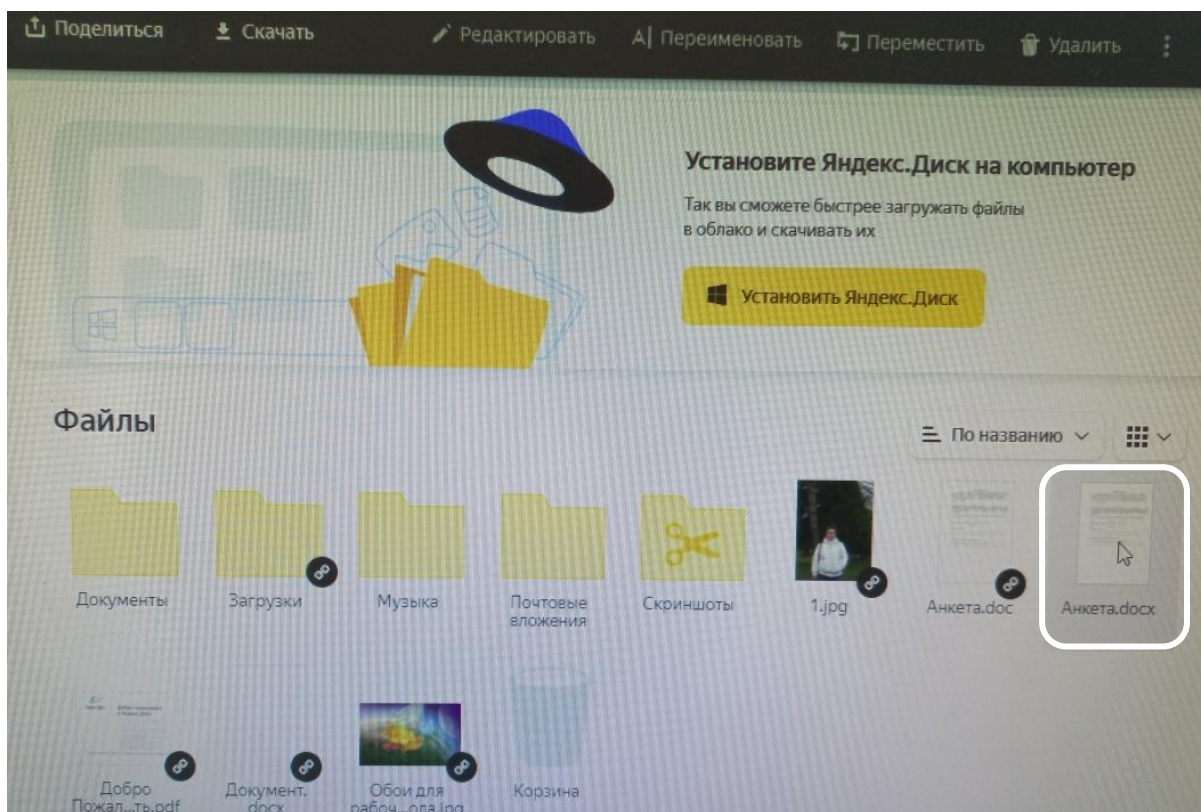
Поделиться Скачать Редактировать Переименовать Переместить Удалить

Установите Яндекс.Диск на компьютер

Так вы сможете быстрее загружать файлы в облако и скачивать их

Установить Яндекс.Диск

Файлы

По названию

Документы
Загрузки
Музыка
Почтовые вложения
Скриншоты
1.jpg
Анкета.doc
Анкета.docx

Добро Пожал...ть.pdf
Документ.docx
Обои для рабоч...ола.jpg
Корзина